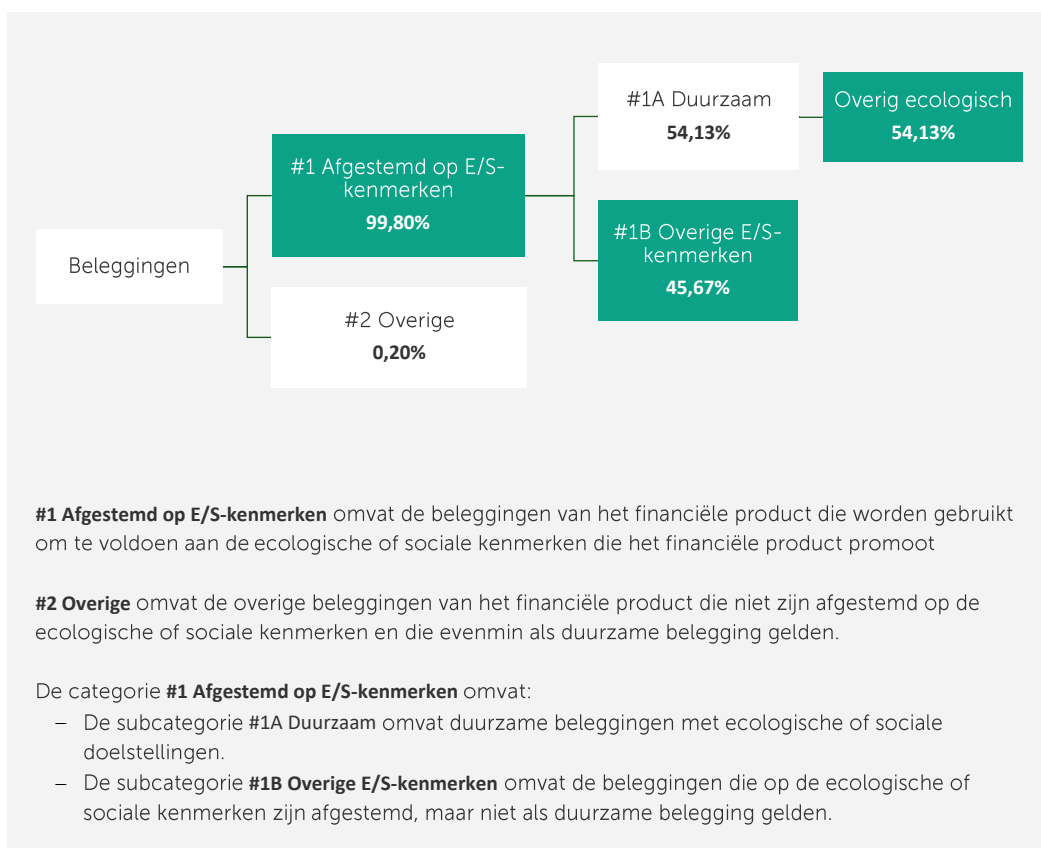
Beleggingen

#1 Afgestemd op E/S-kenmerken
99,80%

#2 Overige
0,20%

#1A Duurzaam
54,13%

Overig ecologisch
54,13%

#1B Overige E/S-kenmerken
45,67%

#1 Afgestemd op E/S-kenmerken omvat de beleggingen van het financiële product die worden gebruikt om te voldoen aan de ecologische of sociale kenmerken die het financiële product promoot

#2 Overige omvat de overige beleggingen van het financiële product die niet zijn afgestemd op de ecologische of sociale kenmerken en die evenmin als duurzame belegging gelden.

De categorie #1 Afgestemd op E/S-kenmerken omvat:
– De subcategorie #1A Duurzaam omvat duurzame beleggingen met ecologische of sociale doelstellingen.
– De subcategorie #1B Overige E/S-kenmerken omvat de beleggingen die op de ecologische of sociale kenmerken zijn afgestemd, maar niet als duurzame belegging gelden.